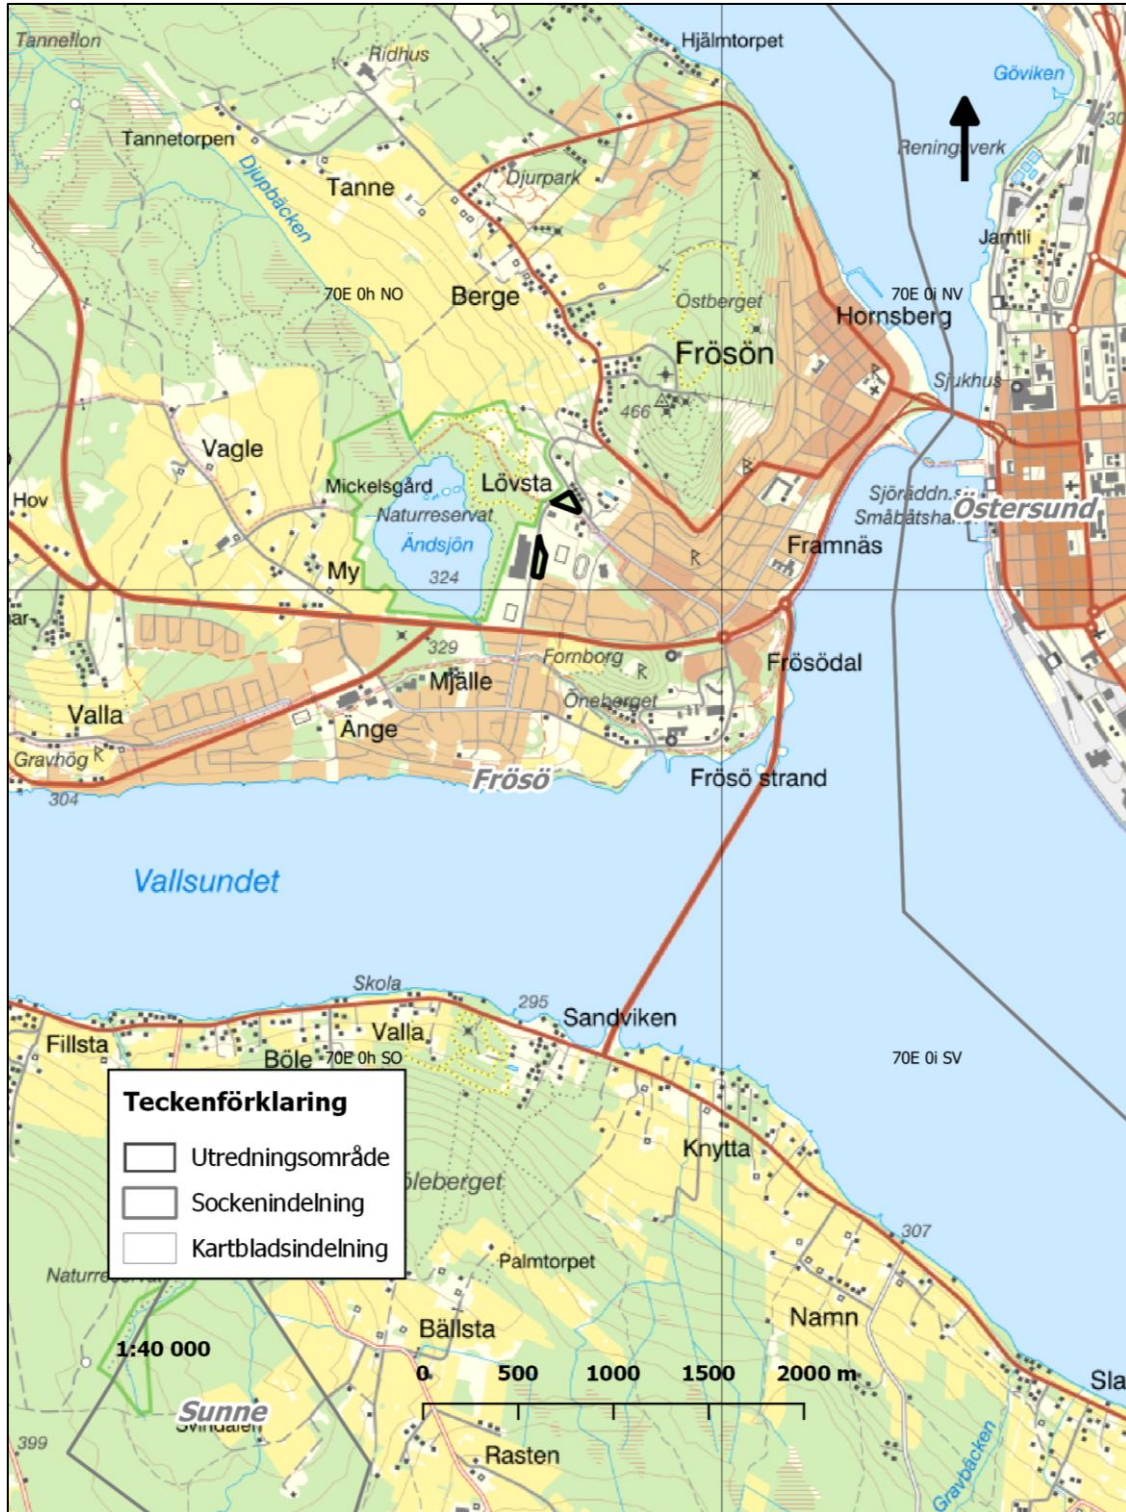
Tannellon
Ridhus
Hjälmtorpet
Göviken
Tannetorpen
Djupbäcken
Tanne
Djurpark
Reningsverk
Jamtli
70E 0h NO
Berge
Östberget
70E 0i NV
Hornsberg
Frösön
Sjukhus
466
Vagle
Hov
Mickelsgård
Lövsta
Naturreservat
Sjöräddn.s
Småbåtsha
Östersund
Ändsjön
Framnäs
My
324
329
Fornborg
Frösödal
Mjälle
Öneberget
Valla
Änge
Gravhög
Frösö
Frösö strand
304
Vallsundet
Skola
295
Sandviken
Fillsta
Valla
Böle
70E 0h SO
70E 0i SV
Teckenförklaring
Utredningsområde
Sockenindelning
Kartbladsindelning
Knytta
leberget
307
Naturre
Palmtorpet
Namn
Bällsta
1:40 000
0
500
1000
1500
2000 m
Sla
Sunne
399
Rasten
Gravbäcken